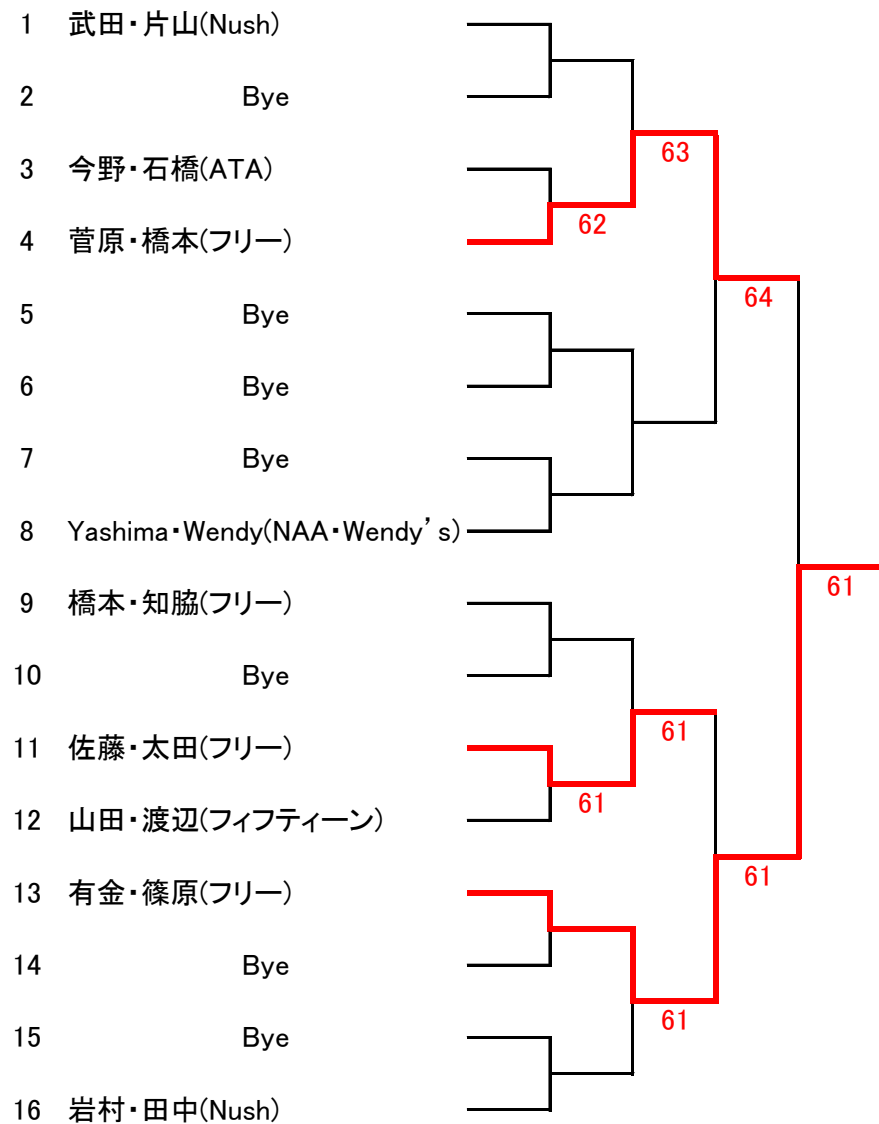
1 武田・片山(Nush)

2 Bye

3 今野・石橋(ATA)

4 菅原・橋本(フリー)

5 Bye

6 Bye

7 Bye

8 Yashima・Wendy(NAA・Wendy’s)

9 橋本・知脇(フリー)

10 Bye

11 佐藤・太田(フリー)

12 山田・渡辺(フィフティーン)

13 有金・篠原(フリー)

14 Bye

15 Bye

16 岩村・田中(Nush)

62
63
64
61
61
61
61
61